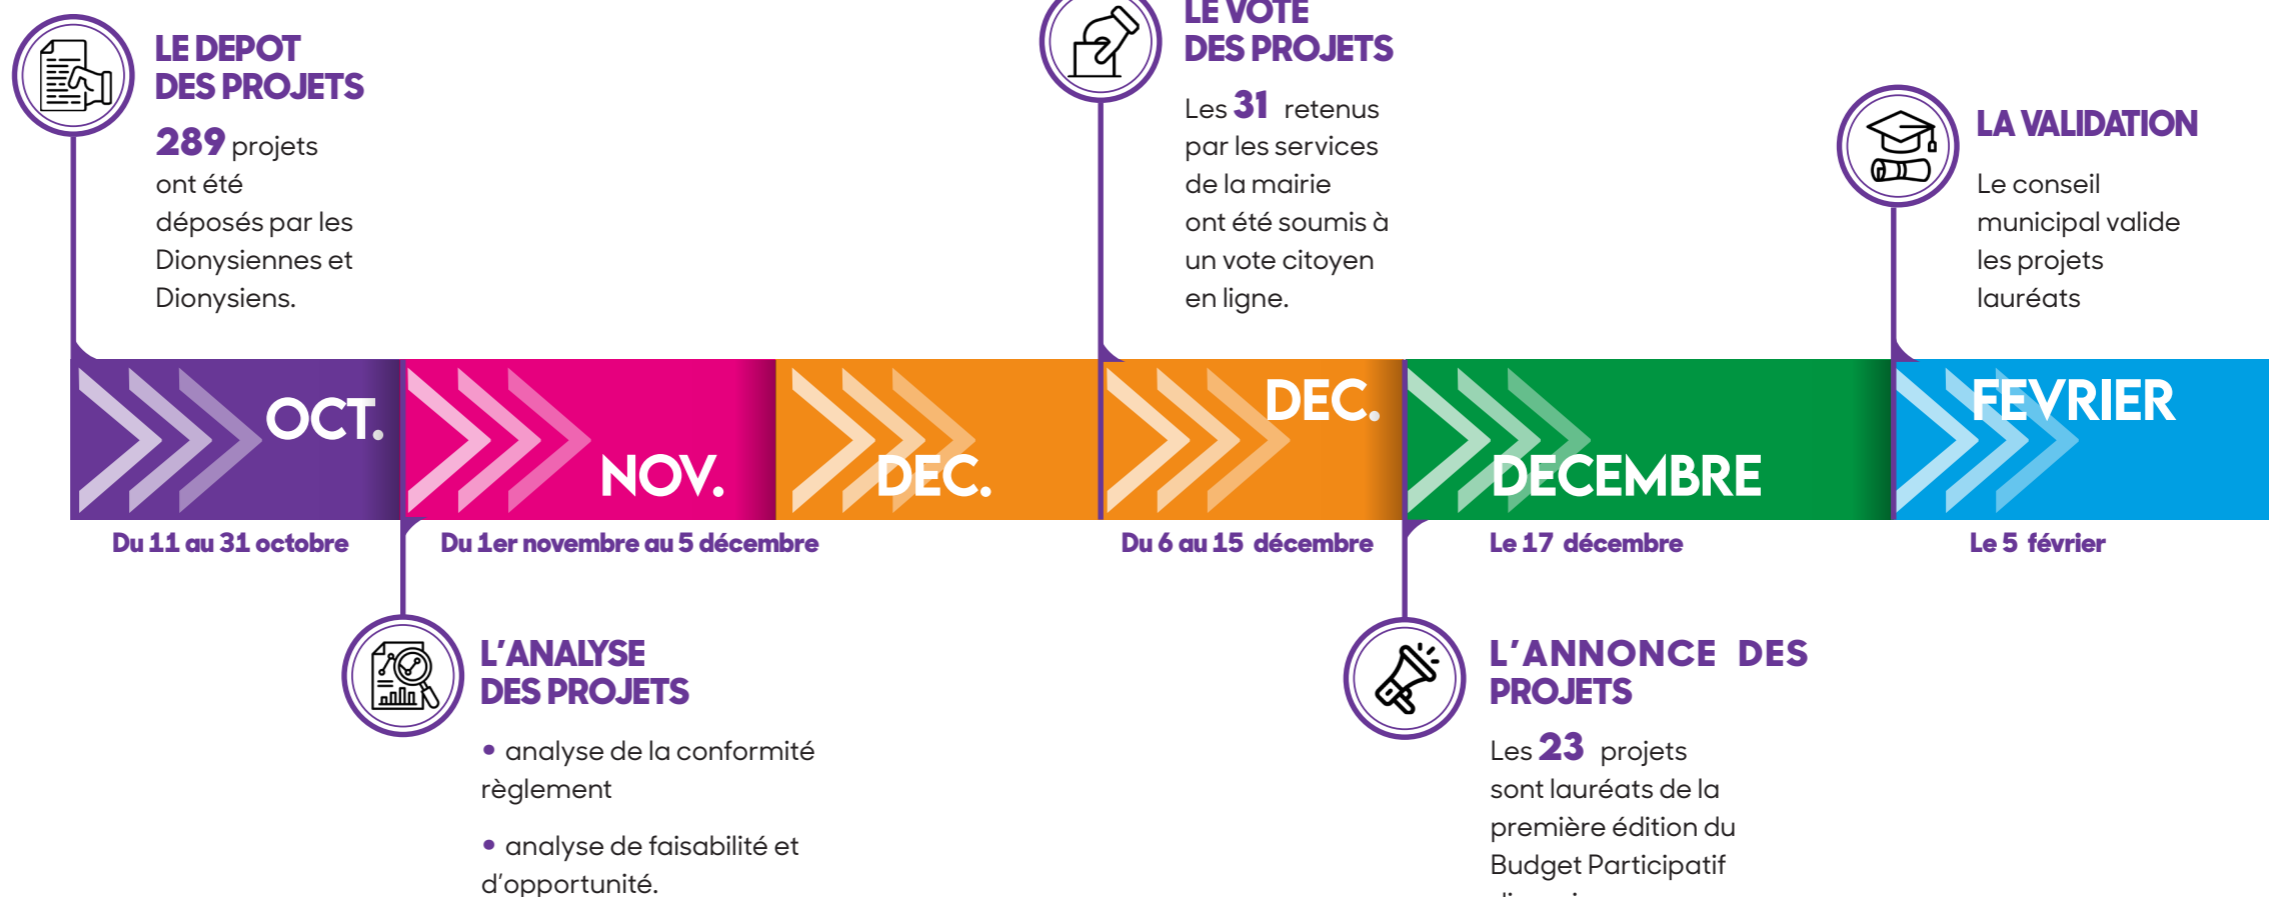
LE DEPOT DES PROJETS

289 projets ont été déposés par les Dionysiennes et Dionysiens.

LE VOTE DES PROJETS

Les 31 retenus par les services de la mairie ont été soumis à un vote citoyen en ligne.

LA VALIDATION

Le conseil municipal valide les projets lauréats

OCT.

NOV.

DEC.

DEC.

DECEMBRE

FEVRIER

Du 11 au 31 octobre

Du 1er novembre au 5 décembre

Du 6 au 15 décembre

Le 17 décembre

Le 5 février

L'ANALYSE DES PROJETS

• analyse de la conformité règlement

• analyse de faisabilité et d'opportunité.

L'ANNONCE DES PROJETS

Les 23 projets sont lauréats de la première édition du Budget Participatif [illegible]